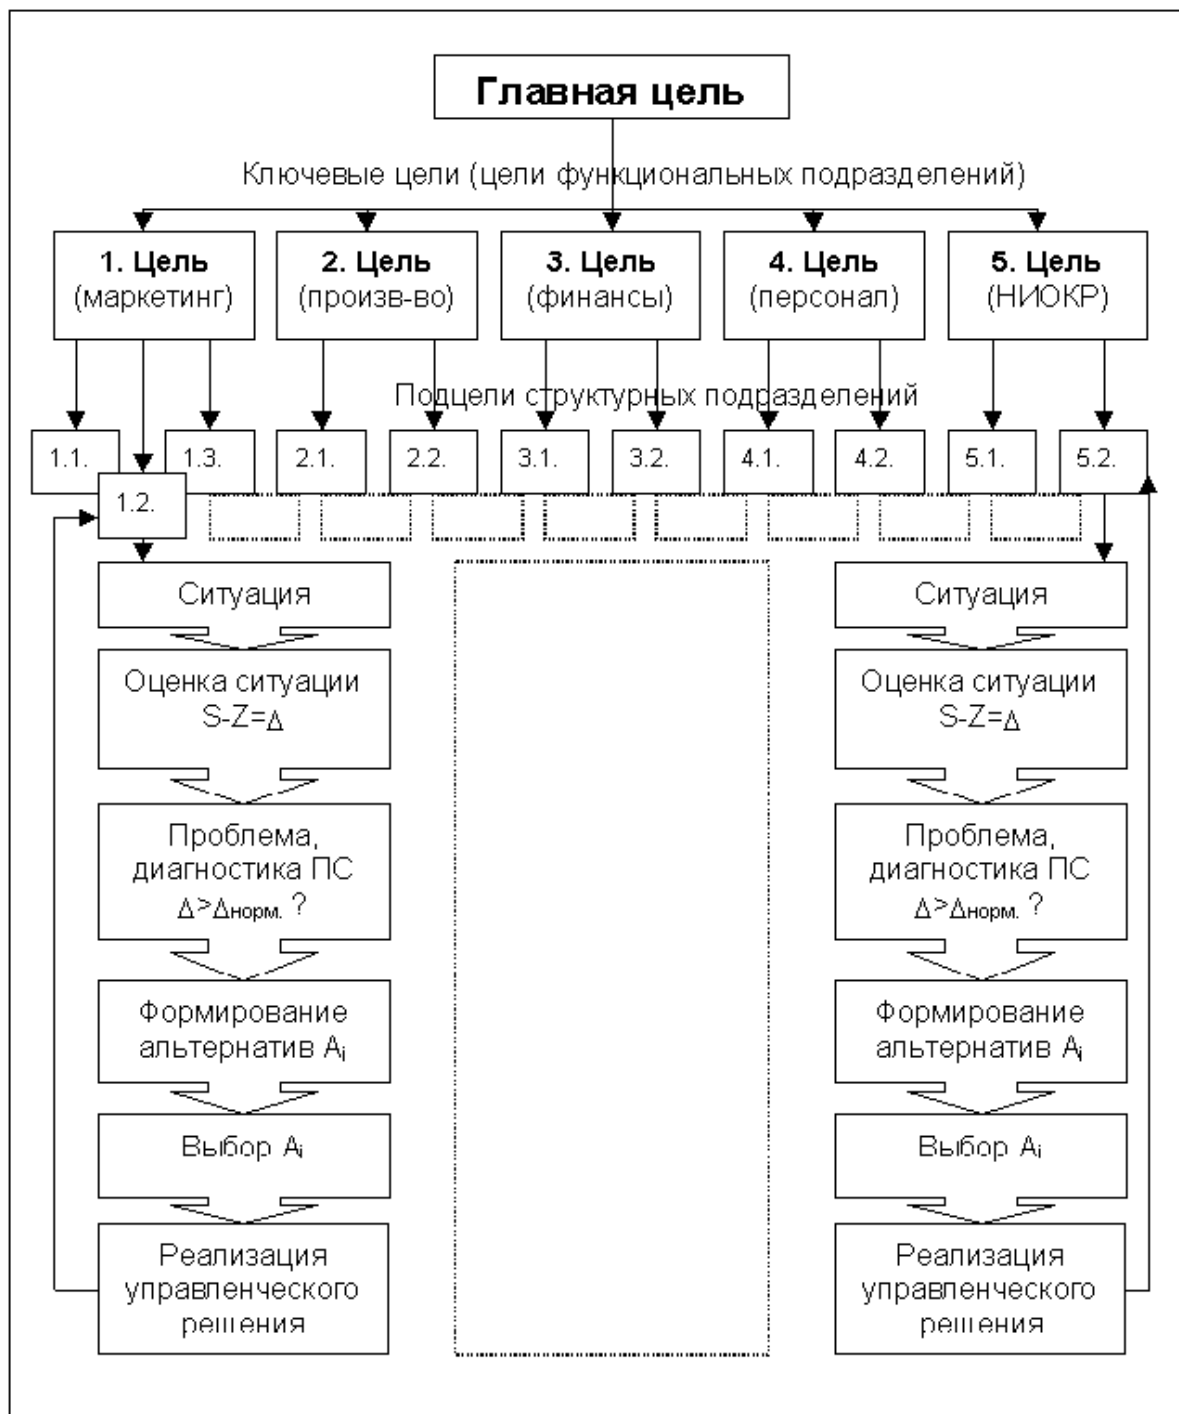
Главная цель

Ключевые цели (цели функциональных подразделений)

1. Цель (маркетинг)

2. Цель (произв-во)

3. Цель (финансы)

4. Цель (персонал)

5. Цель (НИОКР)

Подцели структурных подразделений

1.1.

1.3.

2.1.

2.2.

3.1.

3.2.

4.1.

4.2.

5.1.

5.2.

1.2.

Ситуация

Оценка ситуации $S-Z=\Delta$

Проблема, диагностика ПС $\Delta>\Delta_{норм.}$ ?

Формирование альтернатив $A_i$

Выбор $A_i$

Реализация управленческого решения

Ситуация

Оценка ситуации $S-Z=\Delta$

Проблема, диагностика ПС $\Delta>\Delta_{норм.}$ ?

Формирование альтернатив $A_i$

Выбор $A_i$

Реализация управленческого решения